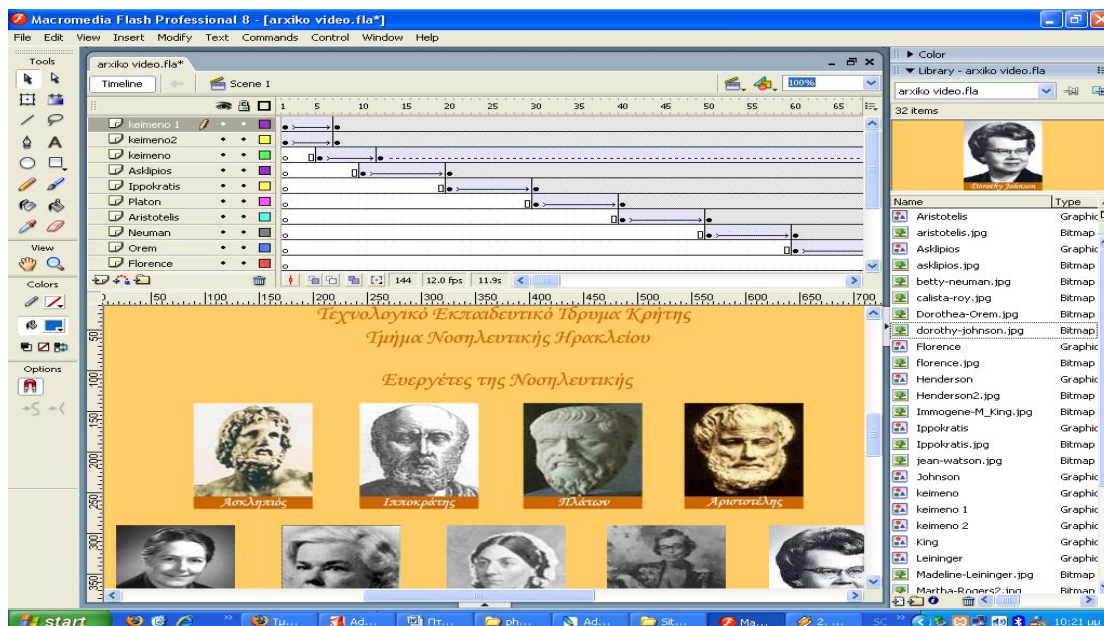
Macromedia Flash Professional 8 - [arxiko video.fla*]

File Edit View Insert Modify Text Commands Control Window Help

Tools

View

Colors

Options

arxiko video.fla*

Timeline Scene 1 100%

1 5 10 15 20 25 30 35 40 45 50 55 60 65

keimeno 1
keimeno2
keimeno
Asklipios
Ippokratis
Platon
Aristotelis
Neuman
Orem
Florence

144 12.0 fps 11.9s

50 100 150 200 250 300 350 400 450 500 550 600 650 700

Τεχνολογικό Εκπαιδευτικό Ίδρυμα Κρήτης
Τμήμα Νοσηλευτικής Ηρακλείου

Ευεργέτες της Νοσηλευτικής

Ασκληπιός Ιπποκράτης Πλάτων Αριστοτέλης

Color
Library - arxiko video.fla
arxiko video.fla
32 items

Dorothy Johnson

| Name | Type |
|---|---|
| Aristotelis | Graphic |
| aristotelis.jpg | Bitmap |
| Asklipios | Graphic |
| asklipios.jpg | Bitmap |
| betty-neuman.jpg | Bitmap |
| calista-roy.jpg | Bitmap |
| Dorothea-Orem.jpg | Bitmap |
| dorothy-johnson.jpg | Bitmap |
| Florence | Graphic |
| florence.jpg | Bitmap |
| Henderson | Graphic |
| Henderson2.jpg | Bitmap |
| Immogene-M_King.jpg | Bitmap |
| Ippokratis | Graphic |
| Ippokratis.jpg | Bitmap |
| jean-watson.jpg | Bitmap |
| Johnson | Graphic |
| keimeno | Graphic |
| keimeno 1 | Graphic |
| keimeno 2 | Graphic |
| King | Graphic |
| Leininger | Graphic |
| Madeline-Leininger.jpg | Bitmap |
| Martha-Rogers2.jpg | Bitmap |

start Τμ... Ad... Πτ... ph... Ad... Sit... Ma... 2. ... SC 10:21 μμ